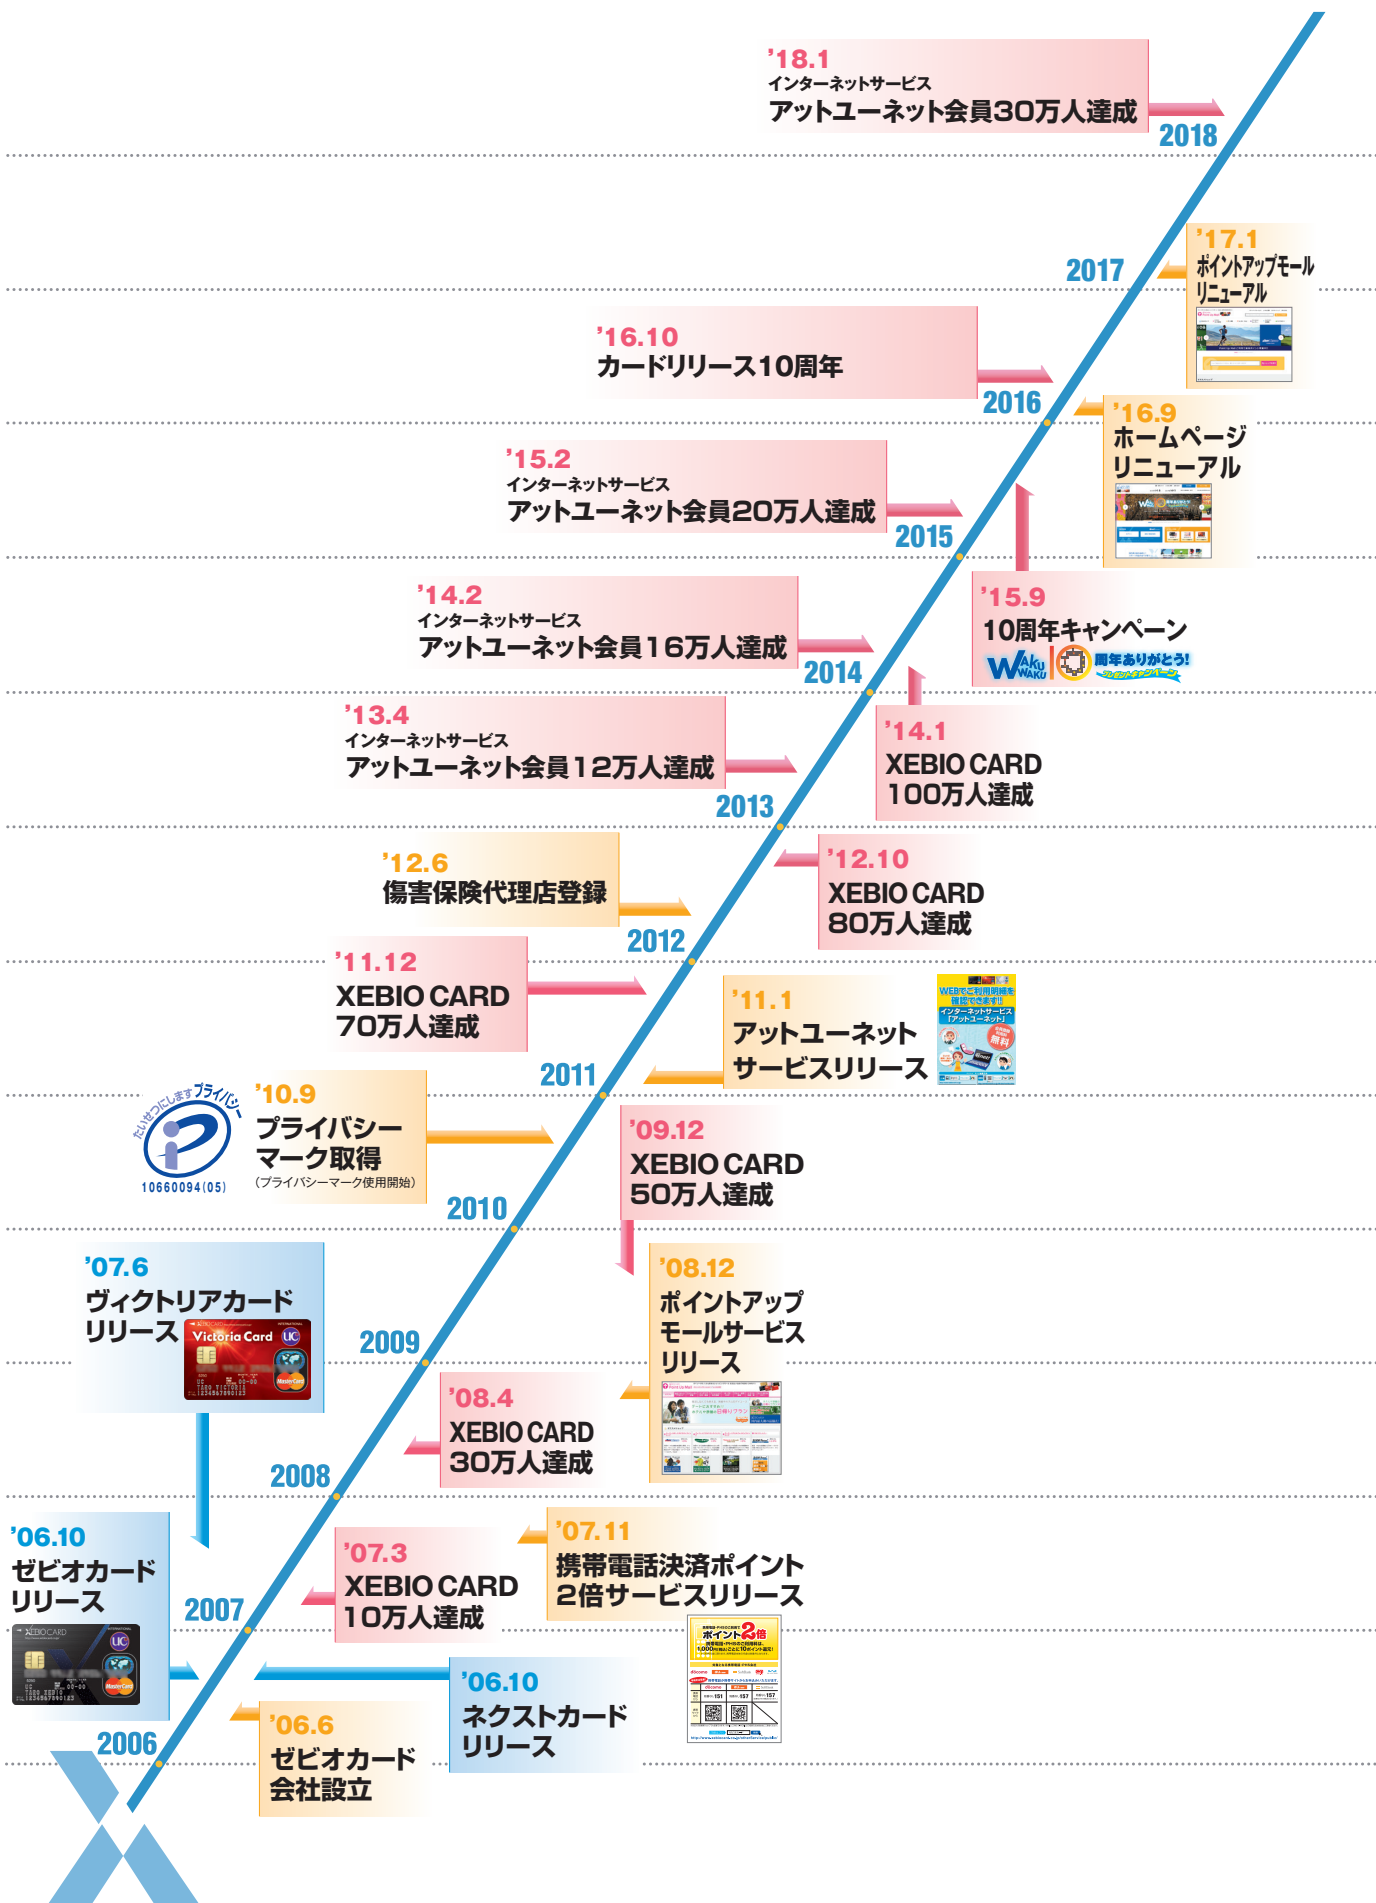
'18.1
インターネットサービス
アットユーネット会員30万人達成

2018

'17.1
ポイントアップモール
リニューアル

2017

'16.10
カードリリース10周年

2016

'16.9
ホームページ
リニューアル

'15.2
インターネットサービス
アットユーネット会員20万人達成

2015

'15.9
10周年キャンペーン
WAKU WAKU 周年ありがとう!

'14.2
インターネットサービス
アットユーネット会員16万人達成

2014

'14.1
XEBIO CARD
100万人達成

'13.4
インターネットサービス
アットユーネット会員12万人達成

2013

'12.10
XEBIO CARD
80万人達成

'12.6
傷害保険代理店登録

2012

'11.12
XEBIO CARD
70万人達成

'11.1
アットユーネット
サービスリリース

WEBでご利用明細を確認できます!! インターネットサービス「アットユーネット」 無料

2011

たいせつにしますプライバシー
10660094(05)

'10.9
プライバシー
マーク取得
(プライバシーマーク使用開始)

'09.12
XEBIO CARD
50万人達成

2010

'07.6
ヴィクトリアカード
リリース

Victoria Card

2009

'08.12
ポイントアップ
モールサービス
リリース

'08.4
XEBIO CARD
30万人達成

2008

'06.10
ゼビオカード
リリース

'07.3
XEBIO CARD
10万人達成

'07.11
携帯電話決済ポイント
2倍サービスリリース

ポイント2倍

2007

'06.10
ネクストカード
リリース

'06.6
ゼビオカード
会社設立

2006